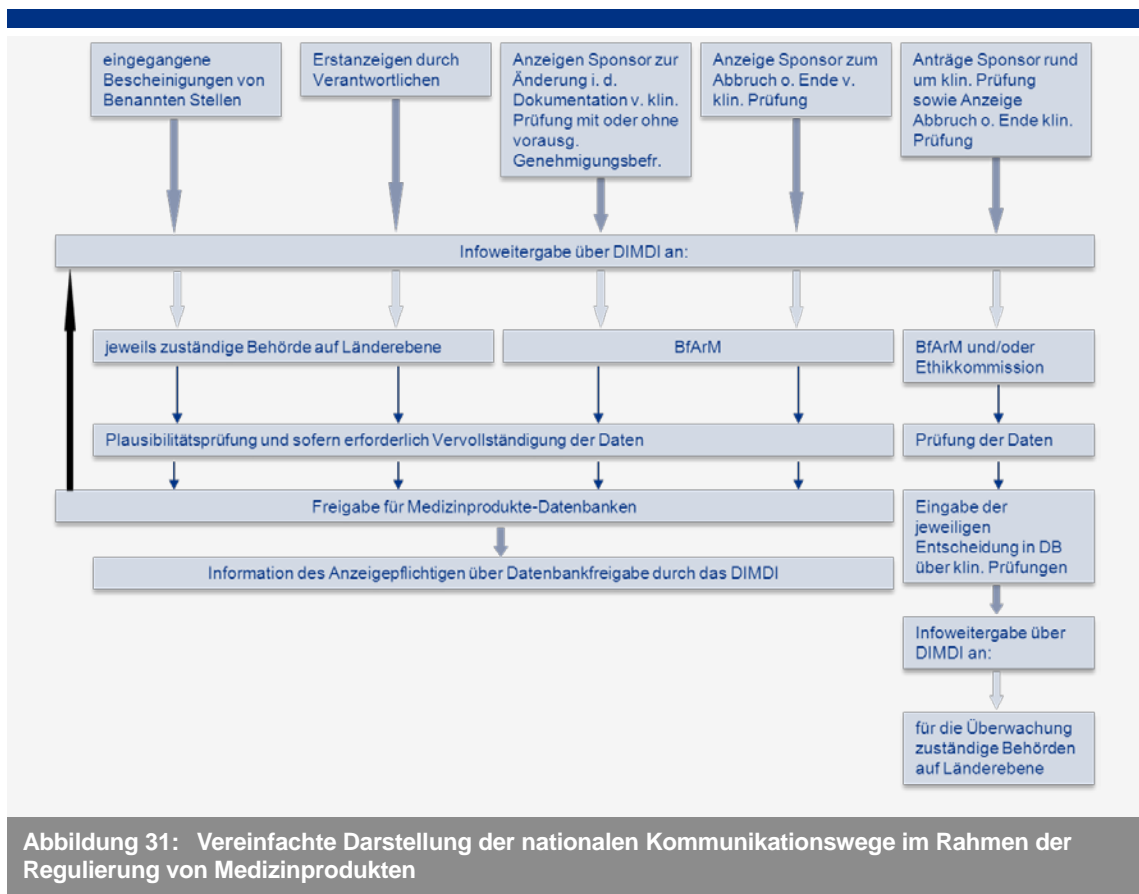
eingegangene Bescheinigungen von Benannten Stellen

Erstanzeigen durch Verantwortlichen

Anzeigen Sponsor zur Änderung i. d. Dokumentation v. klin. Prüfung mit oder ohne vorausg. Genehmigungsbefr.

Anzeige Sponsor zum Abbruch o. Ende v. klin. Prüfung

Anträge Sponsor rund um klin. Prüfung sowie Anzeige Abbruch o. Ende klin. Prüfung

Infoweitergabe über DIMDI an:

jeweils zuständige Behörde auf Länderebene

BfArM

BfArM und/oder Ethikkommission

Plausibilitätsprüfung und sofern erforderlich Vervollständigung der Daten

Prüfung der Daten

Freigabe für Medizinprodukte-Datenbanken

Eingabe der jeweiligen Entscheidung in DB über klin. Prüfungen

Information des Anzeigepflichtigen über Datenbankfreigabe durch das DIMDI

Infoweitergabe über DIMDI an:

für die Überwachung zuständige Behörden auf Länderebene

Abbildung 31: Vereinfachte Darstellung der nationalen Kommunikationswege im Rahmen der Regulierung von Medizinprodukten